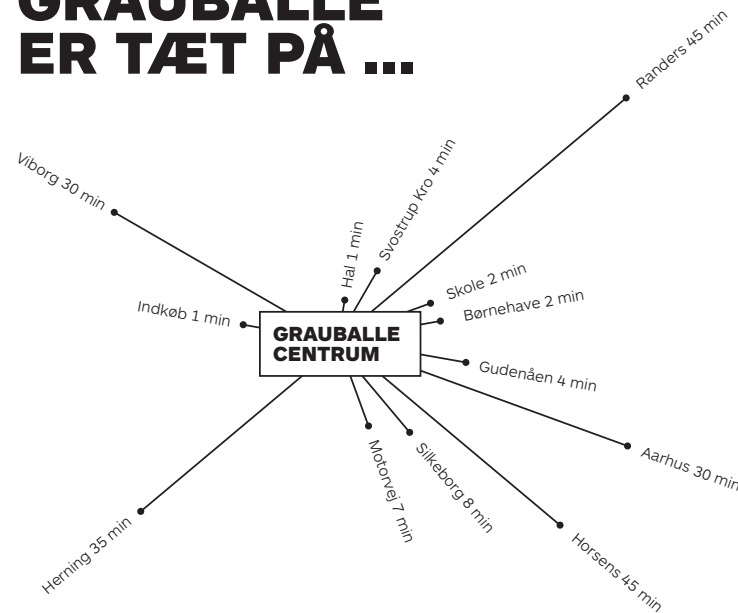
GRAUBALLE ER TÆT PÅ ...

Randers 45 min

Viborg 30 min

Svostrup Kro 4 min

Hal 1 min

Skole 2 min

Børnehave 2 min

Indkøb 1 min

GRAUBALLE CENTRUM

Gudenåen 4 min

Aarhus 30 min

Motorvej 7 min

Silkeborg 8 min

Horsens 45 min

Herning 35 min